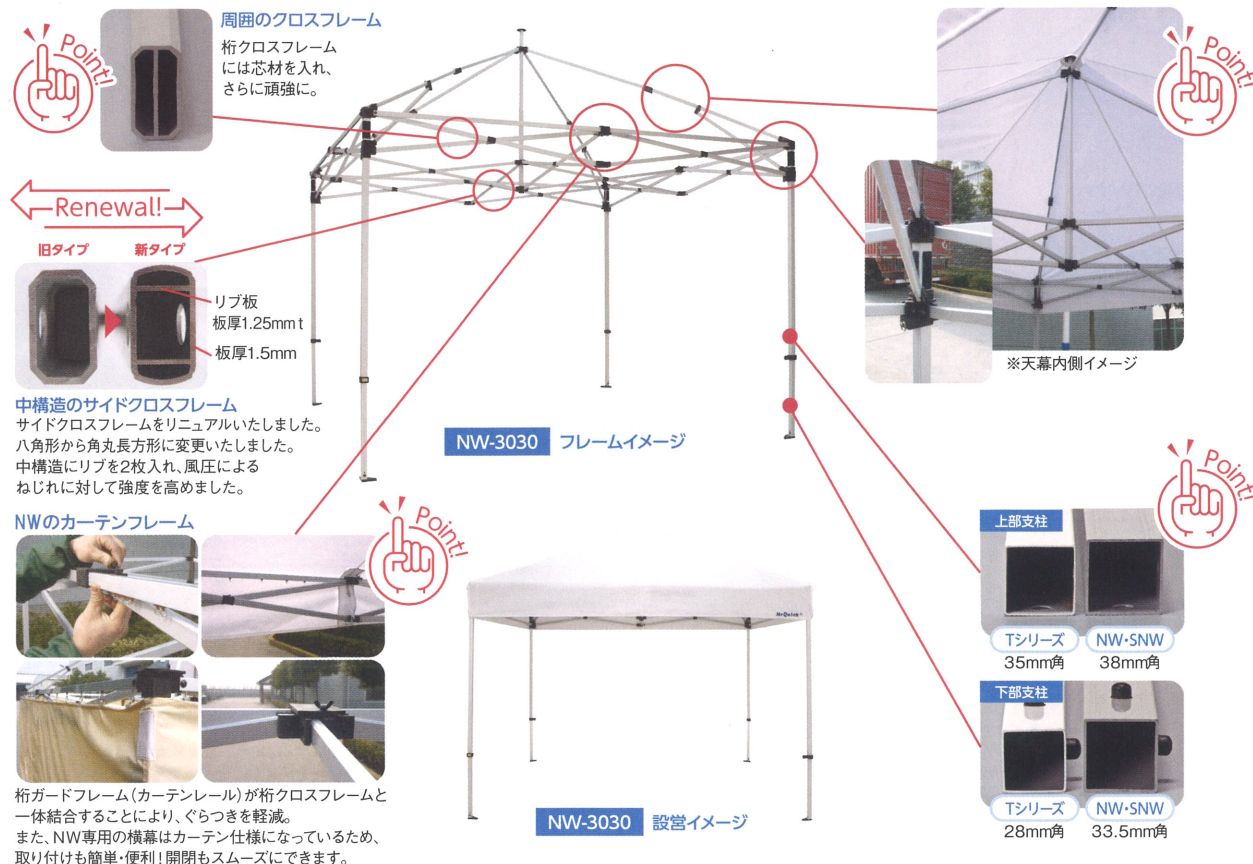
Point!

周囲のクロスフレーム
桁クロスフレームには芯材を入れ、さらに頑強に。

Point!

Renewal!
旧タイプ
新タイプ
リブ板
板厚1.25mm t
板厚1.5mm

中構造のサイドクロスフレーム
サイドクロスフレームをリニュアルいたしました。八角形から角丸長方形に変更いたしました。中構造にリブを2枚入れ、風圧によるねじれに対して強度を高めました。

NW-3030 フレームイメージ

※天幕内側イメージ

Point!

NWのカーテンフレーム

Point!

上部支柱
Tシリーズ
35mm角
NW・SNW
38mm角

下部支柱
Tシリーズ
28mm角
NW・SNW
33.5mm角

NW-3030 設営イメージ

桁ガードフレーム(カーテンレール)が桁クロスフレームと一体結合することにより、ぐらつきを軽減。
また、NW専用の横幕はカーテン仕様になっているため、取り付けも簡単・便利!開閉もスムーズにできます。